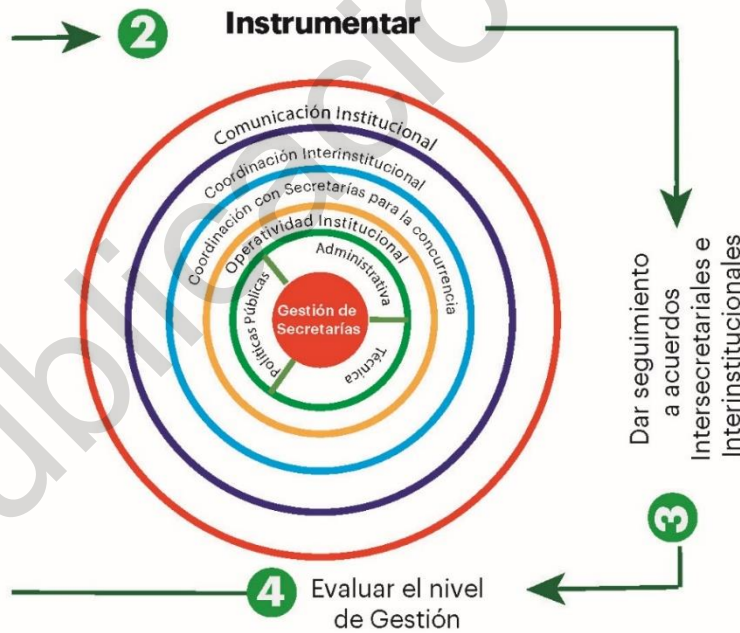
2 Instrumentar

Comunicación Institucional

Coordinación Interinstitucional

Coordinación con Secretarías para la concurrencia

Operatividad Institucional

Administrativa

Políticas Públicas

Gestión de Secretarías

Técnica

Dar seguimiento a acuerdos Intersecretariales e Interinstitucionales

3

4 Evaluar el nivel de Gestión